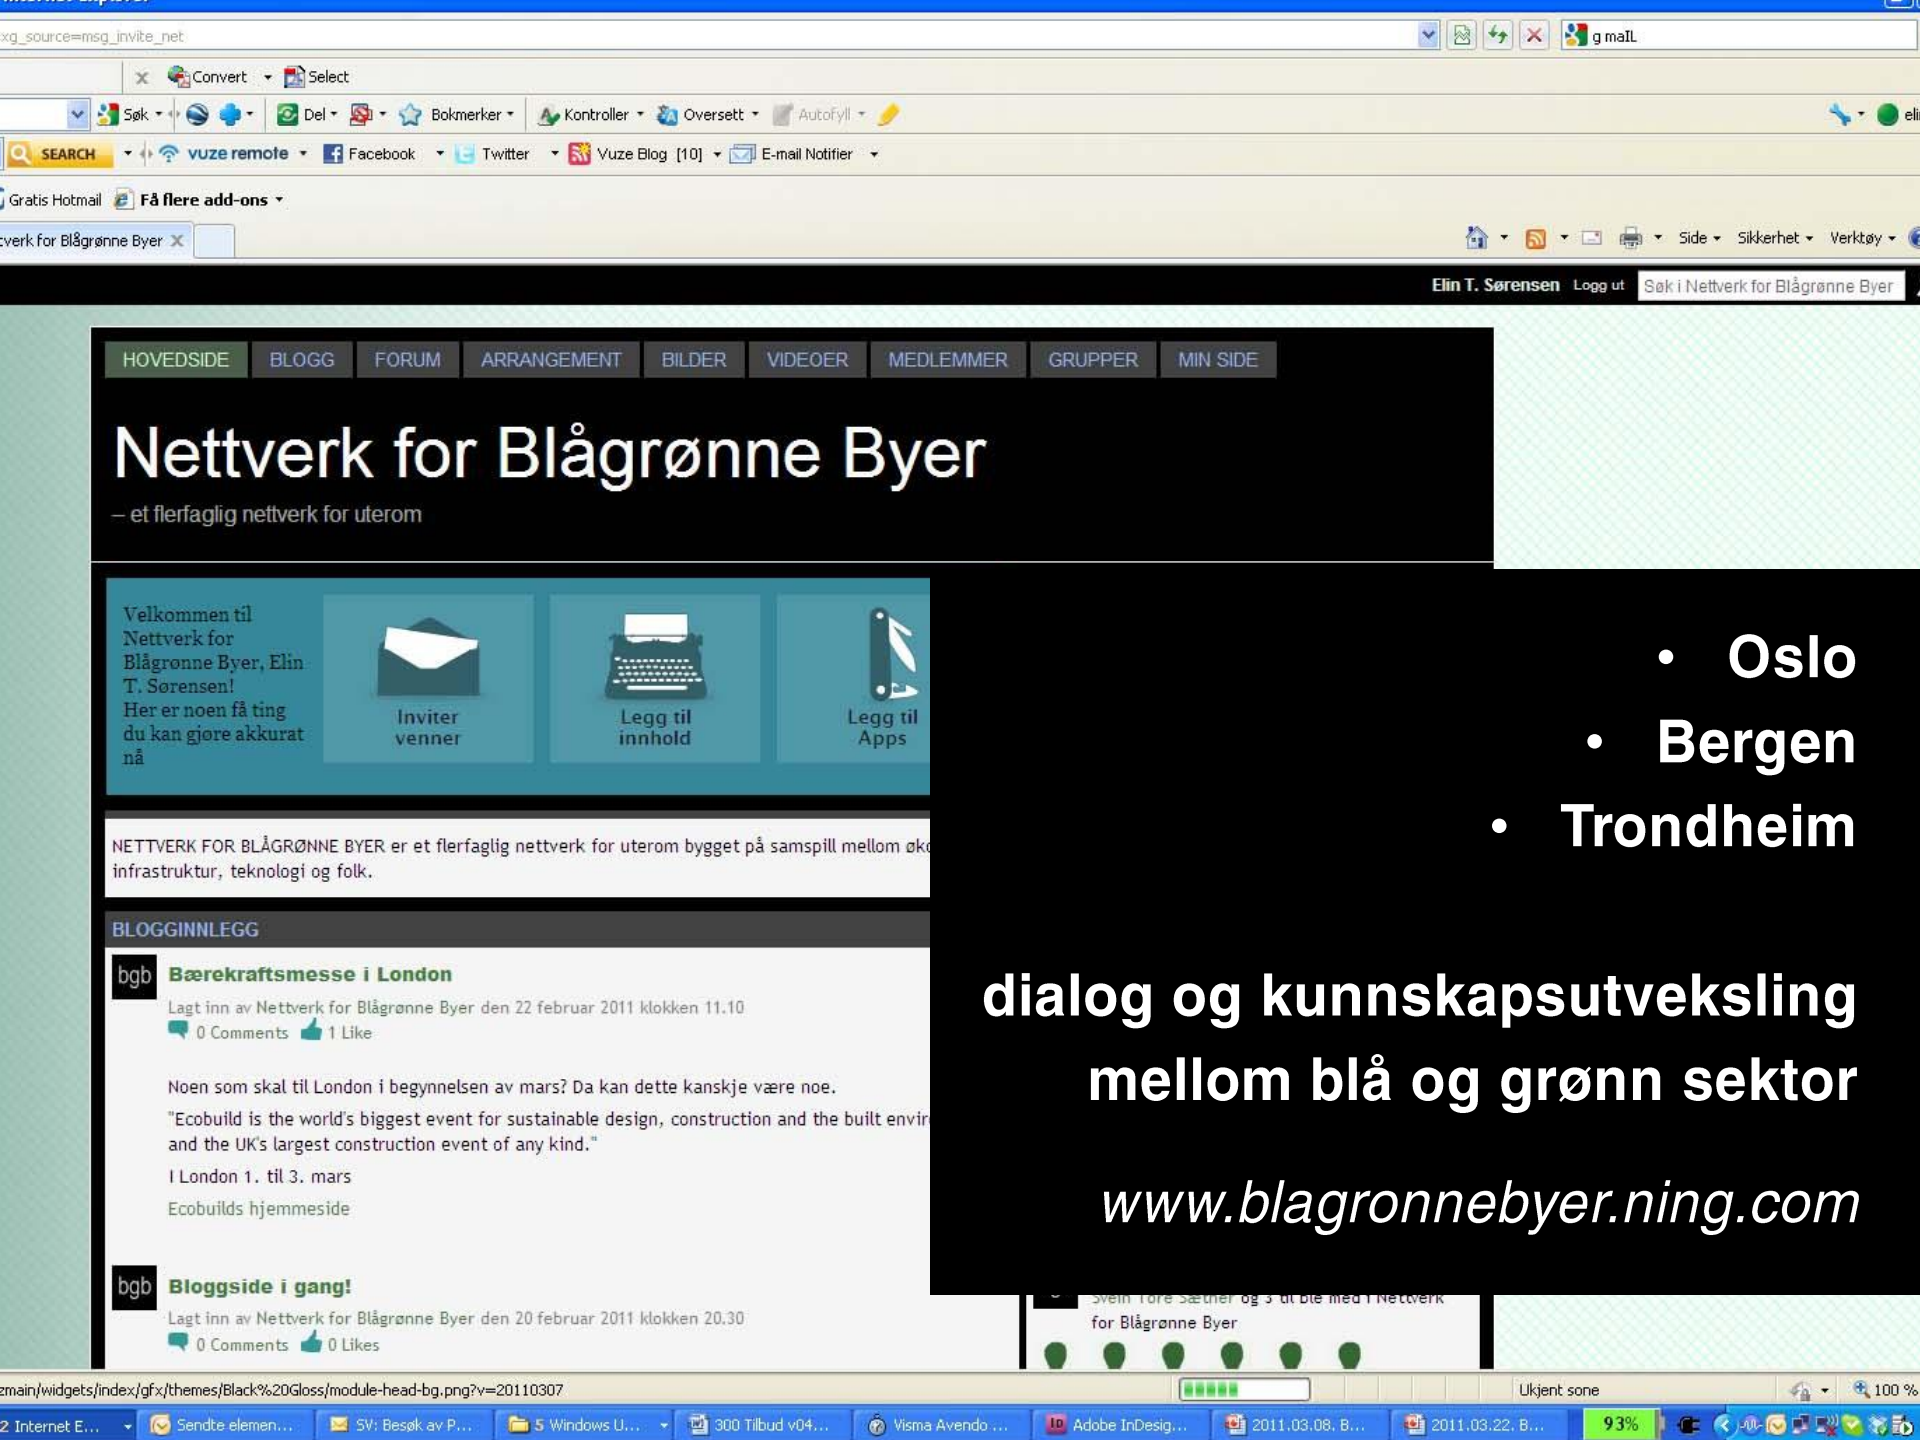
xg_source=msg_invite_net

g maIL

Convert Select

Søk Del Bokmerker Kontroller Oversett Autofyll

SEARCH vuze remote Facebook Twitter Vuze Blog [10] E-mail Notifier

Gratis Hotmail Få flere add-ons

verk for Blågrønne Byer

Side Sikkerhet Verktøy

Elin T. Sørensen Logg ut Søk i Nettverk for Blågrønne Byer

HOVEDSIDE BLOGG FORUM ARRANGEMENT BILDER VIDEOER MEDLEMMER GRUPPER MIN SIDE

Nettverk for Blågrønne Byer

– et flerfaglig nettverk for uterom

Velkommen til Nettverk for Blågrønne Byer, Elin T. Sørensen! Her er noen få ting du kan gjore akkurat nå

Inviter venner

Legg til innhold

Legg til Apps

NETTVERK FOR BLÅGRØNNE BYER er et flerfaglig nettverk for uterom bygget på samspill mellom øk infrastruktur, teknologi og folk.

BLOGGINNLEGG

bgb

Bærekraftsmesse i London

Lagt inn av Nettverk for Blågrønne Byer den 22 februar 2011 klokken 11.10

0 Comments 1 Like

Noen som skal til London i begynnelsen av mars? Da kan dette kanskje være noe.

"Ecobuild is the world's biggest event for sustainable design, construction and the built envir and the UK's largest construction event of any kind."

I London 1. til 3. mars

Ecobuilds hjemmeside

bgb

Bloggside i gang!

Lagt inn av Nettverk for Blågrønne Byer den 20 februar 2011 klokken 20.30

0 Comments 0 Likes

for Blågrønne Byer

• Oslo
• Bergen
• Trondheim

dialog og kunnskapsutveksling mellom blå og grønn sektor

www.blagronnebyer.ning.com

main/widgets/index/gfx/themes/Black%20Gloss/module-head-bg.png?v=20110307

Ukjent sone 100 %

2 Internet E... Sendte elemen... SV: Besøk av P... 5 Windows U... 300 Tilbud v04... Visma Avendo ... Adobe InDesig... 2011.03.08. B... 2011.03.22. B... 93%